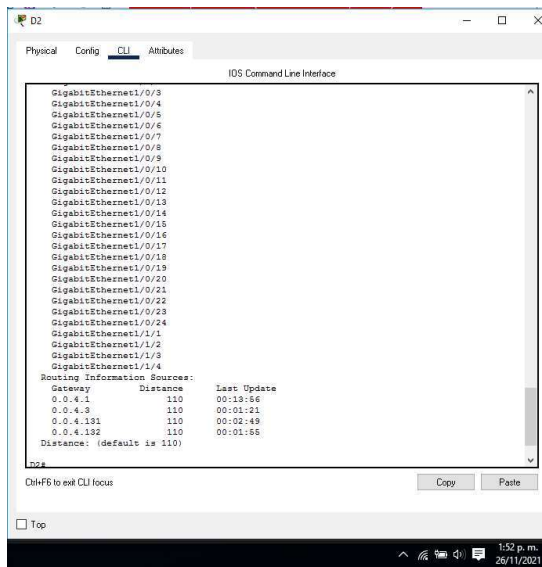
D2

Physical Config CLI Attributes

IOS Command Line Interface

GigabitEthernet1/0/3
GigabitEthernet1/0/4
GigabitEthernet1/0/5
GigabitEthernet1/0/6
GigabitEthernet1/0/7
GigabitEthernet1/0/8
GigabitEthernet1/0/9
GigabitEthernet1/0/10
GigabitEthernet1/0/11
GigabitEthernet1/0/12
GigabitEthernet1/0/13
GigabitEthernet1/0/14
GigabitEthernet1/0/15
GigabitEthernet1/0/16
GigabitEthernet1/0/17
GigabitEthernet1/0/18
GigabitEthernet1/0/19
GigabitEthernet1/0/20
GigabitEthernet1/0/21
GigabitEthernet1/0/22
GigabitEthernet1/0/23
GigabitEthernet1/0/24
GigabitEthernet1/1/1
GigabitEthernet1/1/2
GigabitEthernet1/1/3
GigabitEthernet1/1/4
Routing Information Sources:
Gateway Distance Last Update
0.0.4.1 110 00:13:56
0.0.4.3 110 00:01:21
0.0.4.131 110 00:02:49
0.0.4.132 110 00:01:55
Distance: (default is 110)

D2#

Ctrl+F6 to exit CLI focus

Copy Paste

Top

1:52 p. m.
26/11/2021